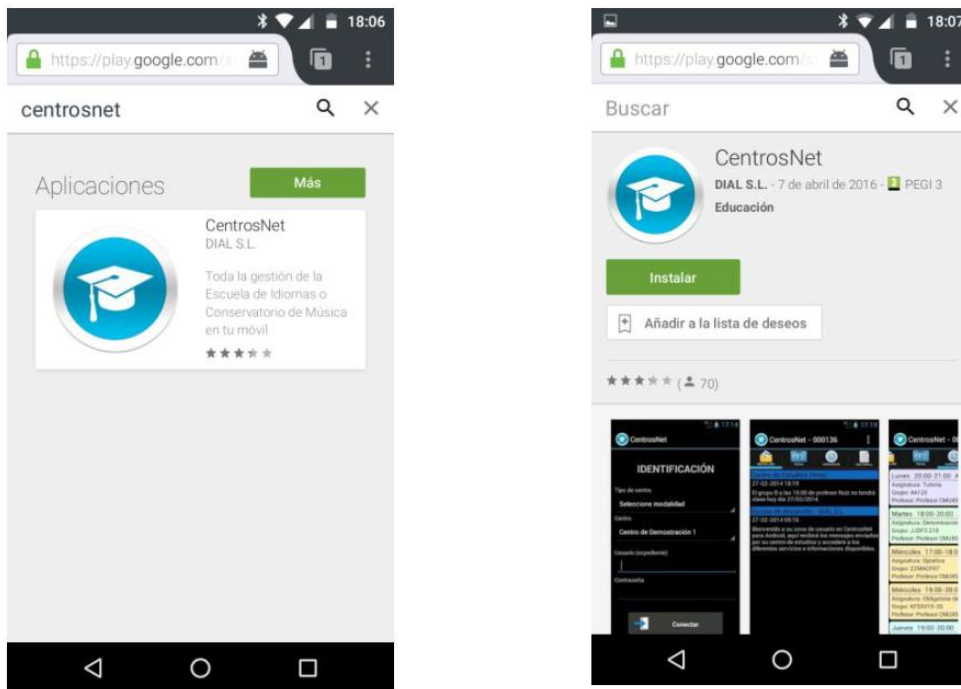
18:06

https://play.google.com/

centrosnet

Aplicaciones

Más

CentrosNet
DIAL S.L.

Toda la gestión de la Escuela de Idiomas o Conservatorio de Música en tu móvil

18:07

https://play.google.com/

Buscar

CentrosNet
DIAL S.L. - 7 de abril de 2016 · PEGI 3
Educación

Instalar

Añadir a la lista de deseos

(70)

CentrosNet

IDENTIFICACIÓN

Tipo de centro
Seleccione modalidad

Centro
Centro de Demostración 1

Usuario (expediente)

Contraseña

Conectar

CentrosNet - 000136

27-02-2014 18:19
El grupo B a las 15:00 de profesor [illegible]

27-02-2014 09:16
Bienvenido a su zona de usuario en CentrosNet para Android, aquí recibirá los mensajes enviados por su centro de estudios y accederá a los diferentes servicios e informaciones disponibles.

CentrosNet - 0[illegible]

Lunes 20:00-21:00
Asignatura: Tutoría
Grupo: AA125
Profesor: Profesor DMU

Martes 18:00-20:00
Asignatura: Demostración
Grupo: 2JDF3.218
Profesor: Profesor DMU

Miércoles 17:00-18:0
Asignatura: Optativa
Grupo: 22MADF97
Profesor: Profesor DMU

Miércoles 19:00-20:0
Asignatura: Obligatoria
Grupo: KF00515-05
Profesor: Profesor DMU

Jueves 19:00-20:00